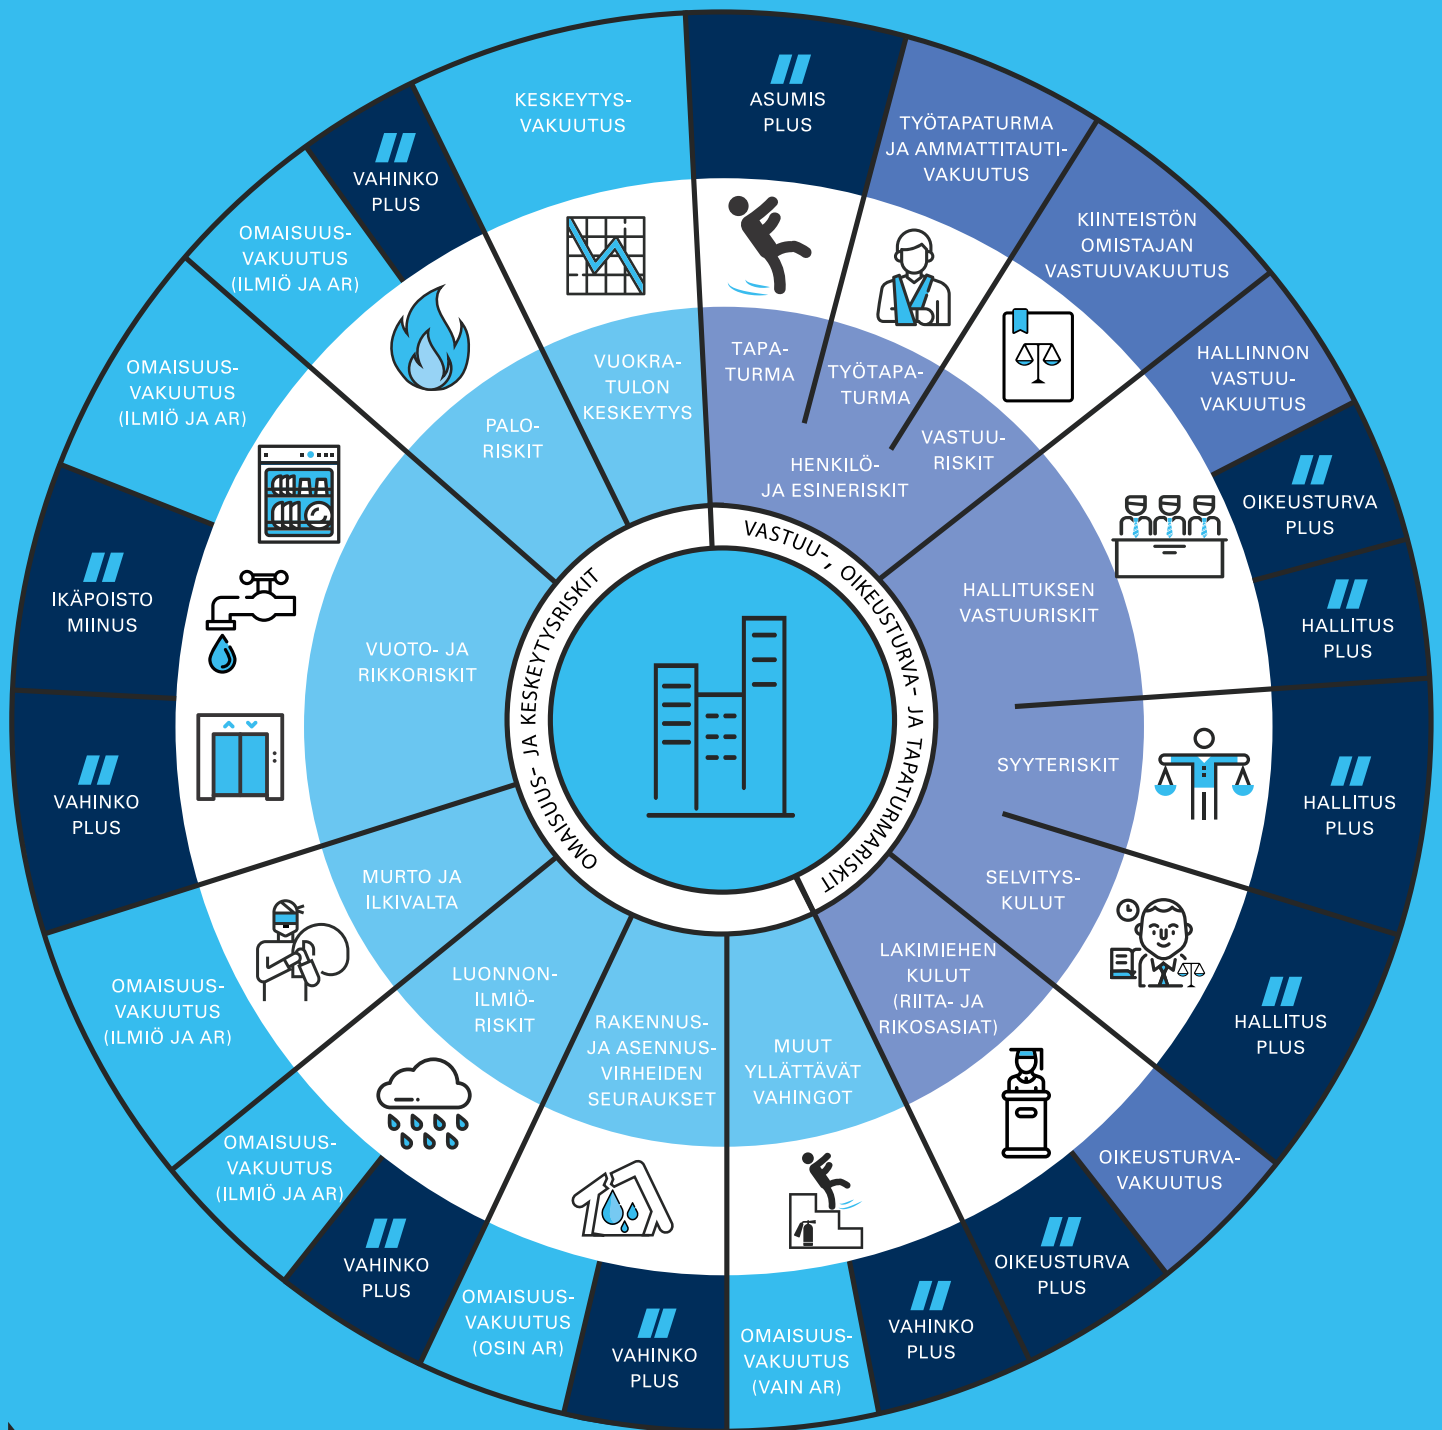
KESKEYTYS-VAKUUTUS

ASUMIS PLUS

TYÖTAPATURMA JA AMMATTITAUTI-VAKUUTUS

KIINTEISTÖN OMISTAJAN VASTUUVAKUUTUS

HALLINNON VASTUU-VAKUUTUS

OIKEUSTURVA PLUS

HALLITUS PLUS

HALLITUS PLUS

HALLITUS PLUS

OIKEUSTURVA-VAKUUTUS

OIKEUSTURVA PLUS

VAHINKO PLUS

OMAISUUS-VAKUUTUS (VAIN AR)

VAHINKO PLUS

OMAISUUS-VAKUUTUS (OSIN AR)

VAHINKO PLUS

OMAISUUS-VAKUUTUS (ILMIÖ JA AR)

OMAISUUS-VAKUUTUS (ILMIÖ JA AR)

VAHINKO PLUS

IKÄPOISTO MIINUS

OMAISUUS-VAKUUTUS (ILMIÖ JA AR)

OMAISUUS-VAKUUTUS (ILMIÖ JA AR)

VAHINKO PLUS

VUOKRA-TULON KESKEYTYS

TAPA-TURMA

TYÖTAPA-TURMA

HENKILÖ- JA ESINERISKIT

VASTUU-RISKIT

HALLITUKSEN VASTUURISKIT

SYYTERISKIT

SELVITYS-KULUT

LAKIMIEHEN KULUT (RIITA- JA RIKOSASIAT)

MUUT YLLÄTTÄVÄT VAHINGOT

RAKENNUS-JA ASENNUS-VIRHEIDEN SEURAUKSET

LUONNON-ILMIÖ-RISKIT

MURTO JA ILKIVALTA

VUOTO- JA RIKKORISKIT

PALO-RISKIT

OMAISUUS- JA KESKEYTYSRISKIT

VASTUU-, OIKEUSTURVA- JA TAPATURMARISKIT